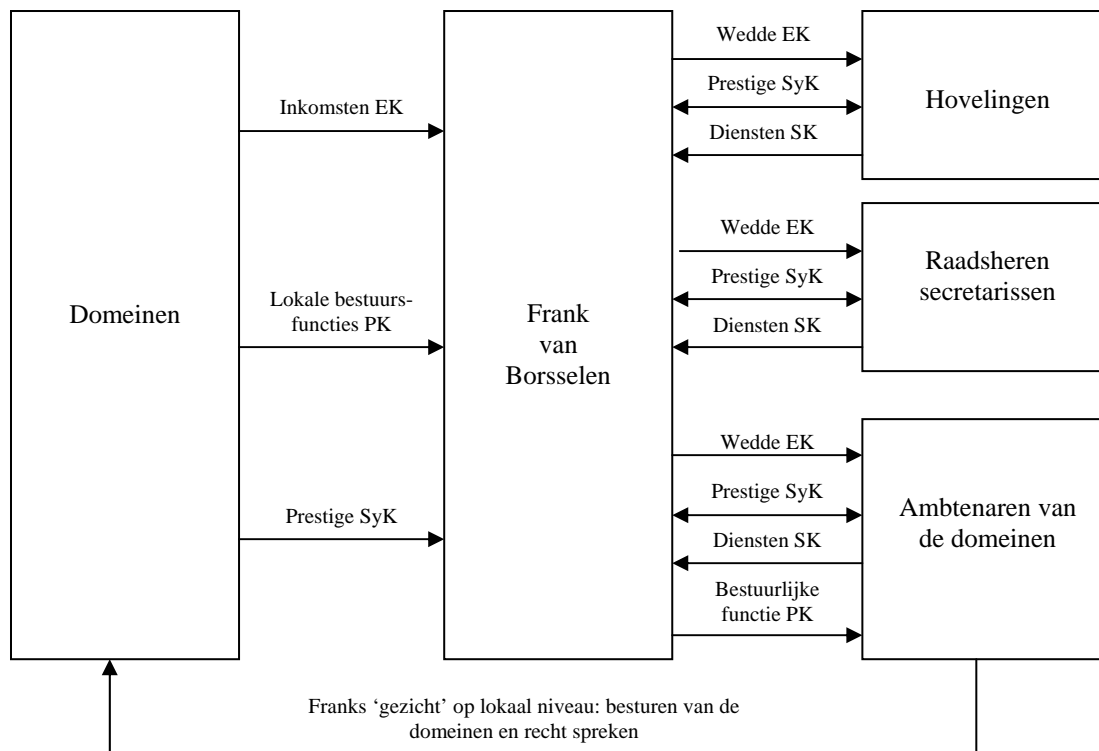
Domeinen

Inkomsten EK

Lokale bestuursfuncties PK

Prestige SyK

Frank van Borsselen

Wedde EK

Prestige SyK

Diensten SK

Hovelingen

Wedde EK

Prestige SyK

Diensten SK

Raadsheren secretarissen

Wedde EK

Prestige SyK

Diensten SK

Bestuurlijke functie PK

Ambtenaren van de domeinen

Franks 'gezicht' op lokaal niveau: besturen van de domeinen en recht spreken